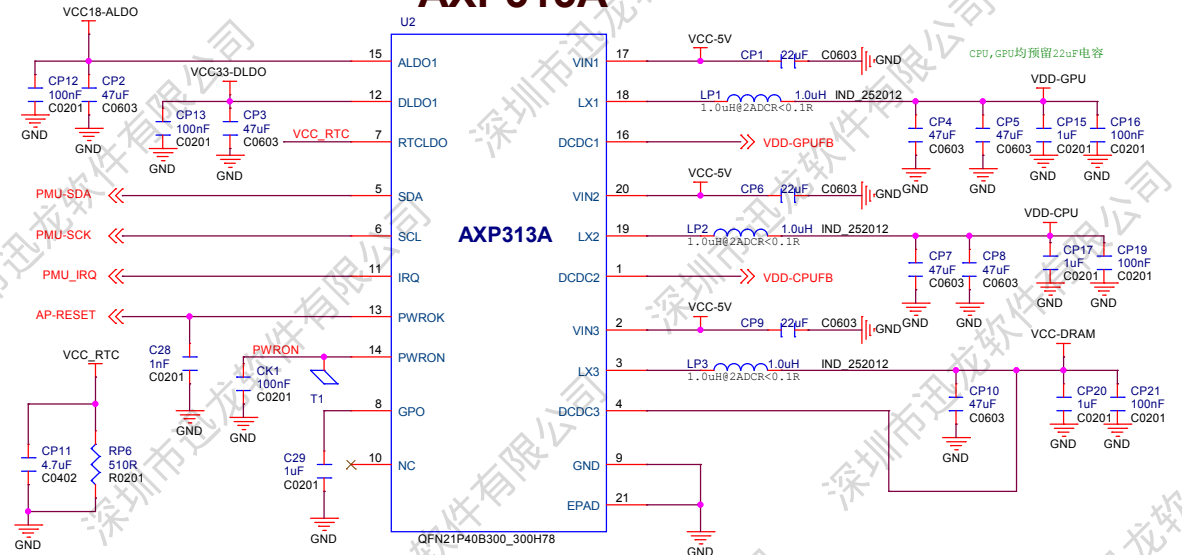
AXP313A

VCC18-ALDO
U2
15 ALDO1
12 DLDO1
7 RTCLDO
5 SDA
6 SCL
11 IRQ
13 PWROK
14 PWRON
8 GPO
10 NC

CP12 100nF C0201
CP2 47uF C0603
GND
GND
VCC33-DLDO
CP13 100nF C0201
CP3 47uF C0603
GND
GND
VCC_RTC
PMU-SDA
PMU-SCK
PMU_IRQ
AP-RESET
C28 1nF C0201
GND
PWRON
CK1 100nF C0201
GND
T1
C29 1uF C0201
GND
VCC_RTC
CP11 4.7uF C0402
RP6 510R R0201
GND

AXP313A
QFN21P40B300_300H78

17 VIN1
18 LX1
16 DCDC1
20 VIN2
19 LX2
1 DCDC2
2 VIN3
3 LX3
4 DCDC3
9 GND
21 EPAD

VCC-5V
CP1 22uF C0603 GND
CPU,GPU均预留22uF电容
LP1 1.0uH IND_252012
1.0uH@2ADCR<0.1R
VDD-GPU
VDD-GPUFB
CP4 47uF C0603
CP5 47uF C0603
CP15 1uF C0201
CP16 100nF C0201
GND GND GND GND
VCC-5V
CP6 22uF C0603 GND
LP2 1.0uH IND_252012
1.0uH@2ADCR<0.1R
VDD-CPU
VDD-CPUFB
CP7 47uF C0603
CP8 47uF C0603
CP17 1uF C0201
CP19 100nF C0201
GND GND GND GND
VCC-5V
CP9 22uF C0603 GND
LP3 1.0uH IND_252012
1.0uH@2ADCR<0.1R
VCC-DRAM
CP10 47uF C0603
CP20 1uF C0201
CP21 100nF C0201
GND GND GND
GND

深圳市迅龙软件有限公司